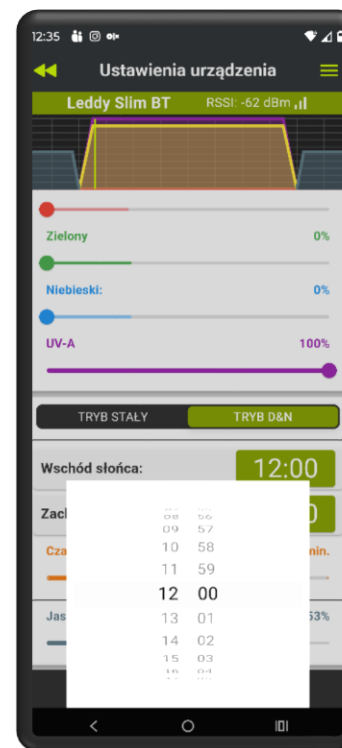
12:35

Ustawienia urządzenia

Leddy Slim BT RSSI: -62 dBm

Zielony 0%

Niebieski: 0%

UV-A 100%

TRYB STAŁY
TRYB D&N

Wschód słońca: 12:00

Zach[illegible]

Cza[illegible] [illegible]nin.

Jas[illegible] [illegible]53%

08 56
09 57
10 58
11 59
12 00
13 01
14 02
15 03
16 04